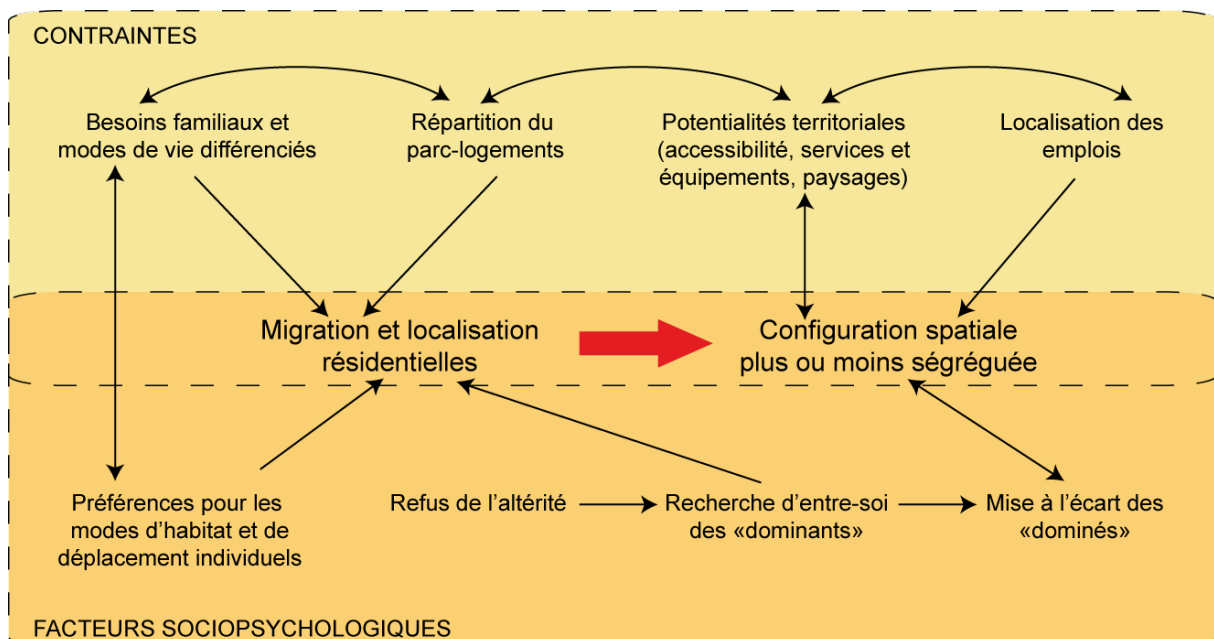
CONTRAINTES

Besoins familiaux et modes de vie différenciés

Répartition du parc-logements

Potentialités territoriales (accessibilité, services et équipements, paysages)

Localisation des emplois

Migration et localisation résidentielles

Configuration spatiale plus ou moins ségréguée

Préférences pour les modes d'habitat et de déplacement individuels

Refus de l'altérité

Recherche d'entre-soi des «dominants»

Mise à l'écart des «dominés»

FACTEURS SOCIOPSYCHOLOGIQUES